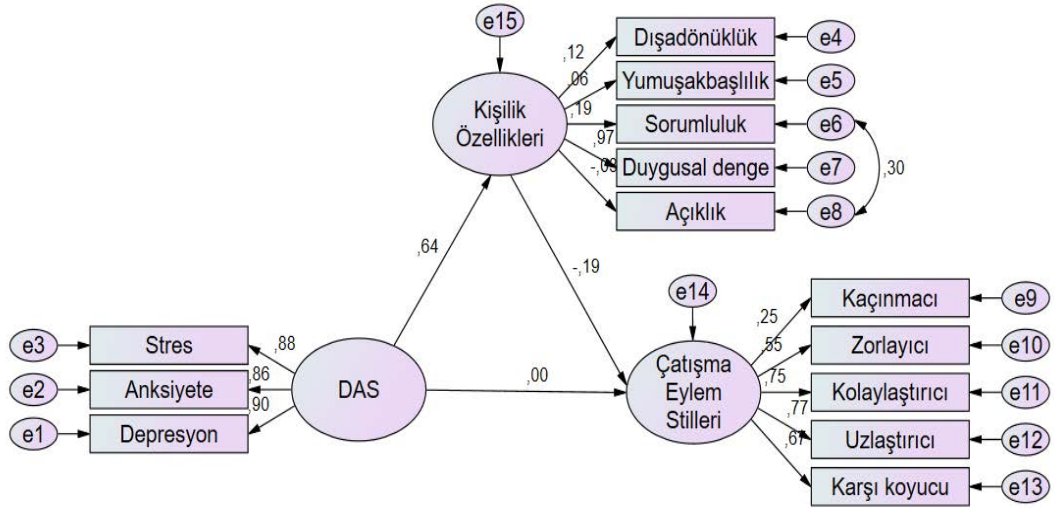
e15

Kişilik Özellikleri

,12
,06
,19
,97
-,09

Dışadönüklük
Yumuşakbaşlılık
Sorumluluk
Duygusal denge
Açıklık

e4
e5
e6
e7
e8

,30

,64

-,19

e14

Kaçınmacı
Zorlayıcı
Kolaylaştırıcı
Uzlaştırıcı
Karşı koyucu

e9
e10
e11
e12
e13

,25
,55
,75
,77
,67

e3
e2
e1

Stres
Anksiyete
Depresyon

,88
,86
,90

DAS

,00

Çatışma Eylem Stilleri